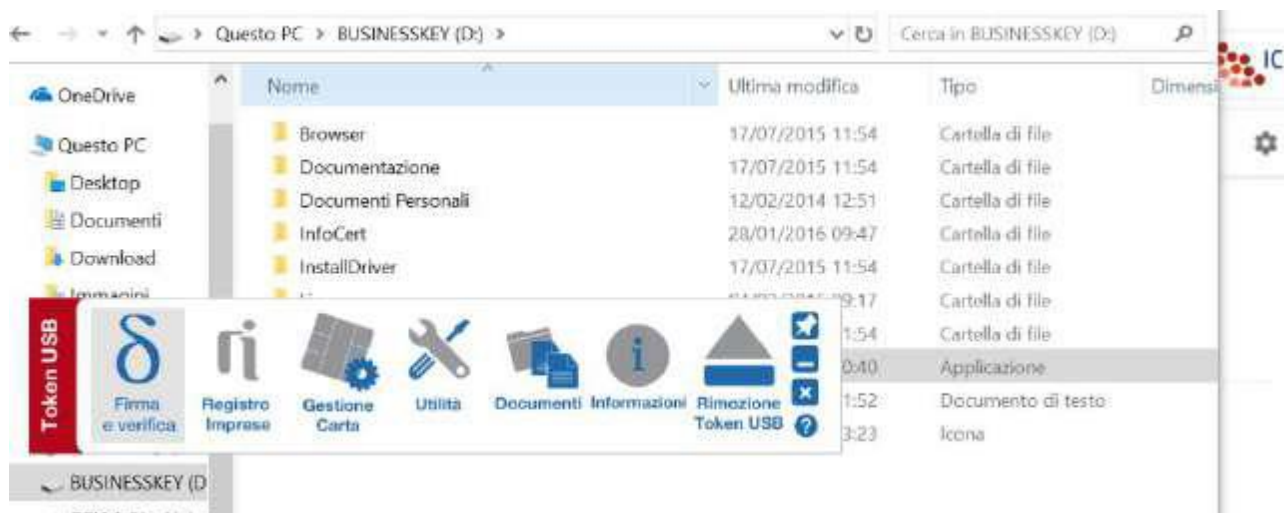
Questo PC > BUSINESSKEY (D:) >

Cerca in BUSINESSKEY (D:)

IC

OneDrive

Questo PC

Desktop

Documenti

Download

Immagini

BUSINESSKEY (D

| Nome | Ultima modifica | Tipo | Dimensi |
|---|---|---|---|
| Browser | 17/07/2015 11:54 | Cartella di file | |
| Documentazione | 17/07/2015 11:54 | Cartella di file | |
| Documenti Personali | 12/02/2014 12:51 | Cartella di file | |
| InfoCert | 28/01/2016 09:47 | Cartella di file | |
| InstallDriver | 17/07/2015 11:54 | Cartella di file | |
| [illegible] | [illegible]9:17 | Cartella di file | |
| | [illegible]1:54 | Cartella di file | |
| | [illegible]0:40 | Applicazione | |
| | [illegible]1:52 | Documento di testo | |
| | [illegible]3:23 | Icona | |

Token USB

Firma e verifica

Registro Imprese

Gestione Carta

Utilità

Documenti

Informazioni

Rimozione Token USB